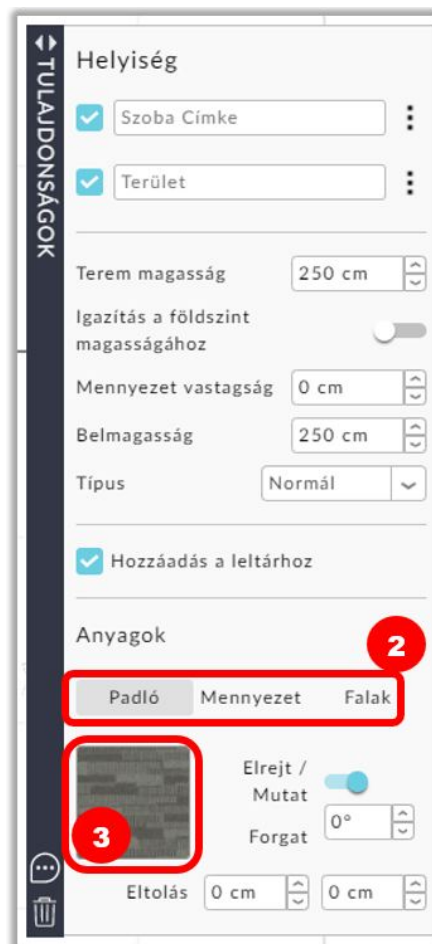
TULAJDONSÁGOK

Helyiség

Szoba Címke

Terület

Terem magasság 250 cm

Igazítás a földszint magasságához

Mennyezet vastagság 0 cm

Belmagasság 250 cm

Típus Normál

Hozzáadás a leltárhoz

Anyagok

2

Padló Mennyezet Falak

Elrejt / Mutat

3

Forgat 0°

Eltolás 0 cm 0 cm